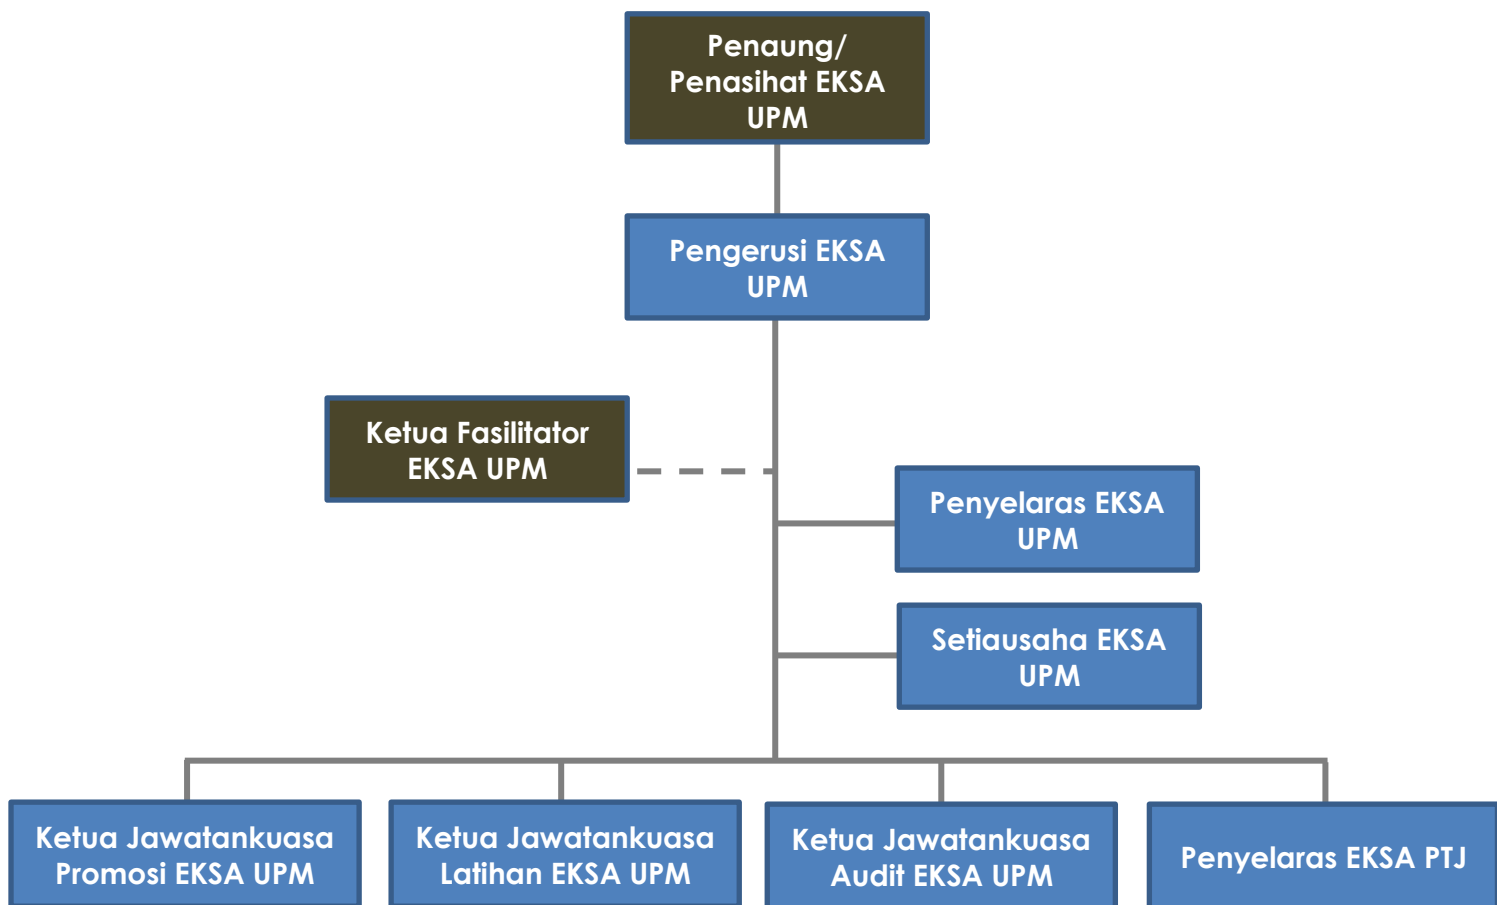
Penaung/ Penasihat EKSA UPM

Pengerusi EKSA UPM

Ketua Fasilitator EKSA UPM

Penyelaras EKSA UPM

Setiausaha EKSA UPM

Ketua Jawatankuasa Promosi EKSA UPM

Ketua Jawatankuasa Latihan EKSA UPM

Ketua Jawatankuasa Audit EKSA UPM

Penyelaras EKSA PTJ